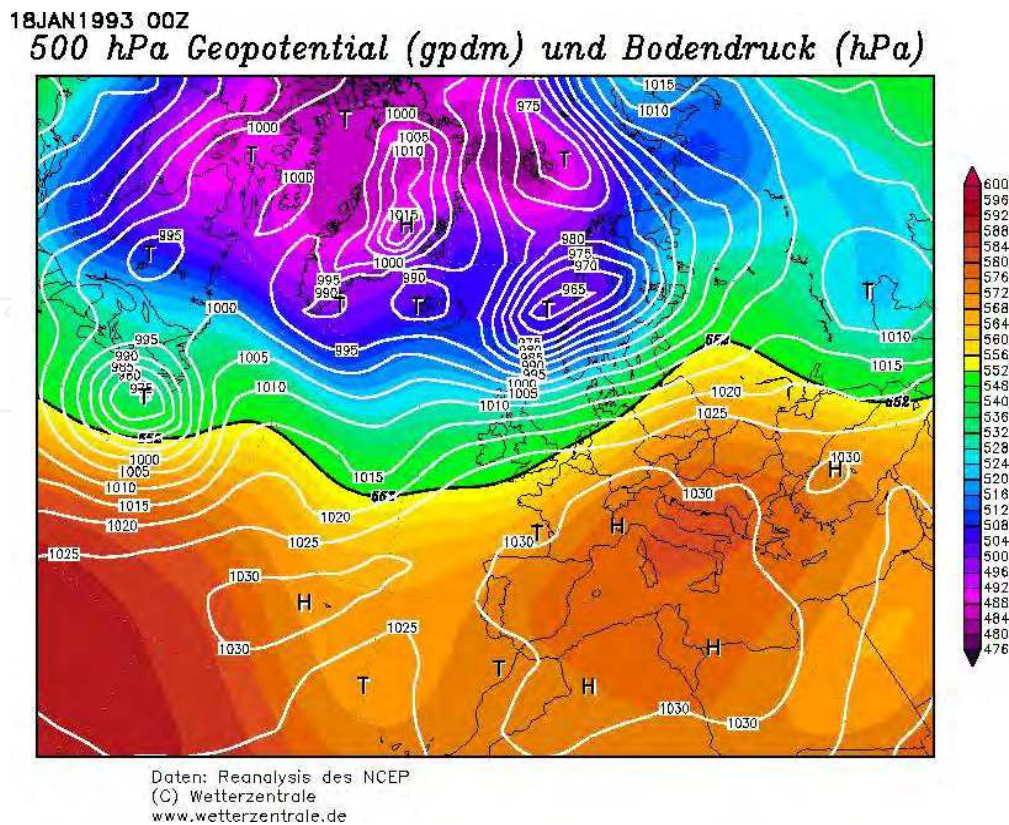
18JAN1993 00Z
500 hPa Geopotential (gpdm) und Bodendruck (hPa)

1015
975
1010
1000
T
1000
1005
1010
T
T
1000
1015
H
995
T
980
975
970
1000
995
990
T
T
965
T
1000
995
990
985
980
975
T
975
980
985
990
995
1000
1005
1010
1005
1010
1015
1020
1025
1000
1005
1010
1015
1020
1025
1030
1015
1020
1025
1030
H
1030
H
T
1030
1030
H
1025
1030
T
T
H
H
1030
1030
T
1010
1015
552
552
552
552

600
596
592
588
584
580
576
572
568
564
560
556
552
548
544
540
536
532
528
524
520
516
512
508
504
500
496
492
488
484
480
476

Daten: Reanalysis des NCEP
(C) Wetterzentrale
www.wetterzentrale.de